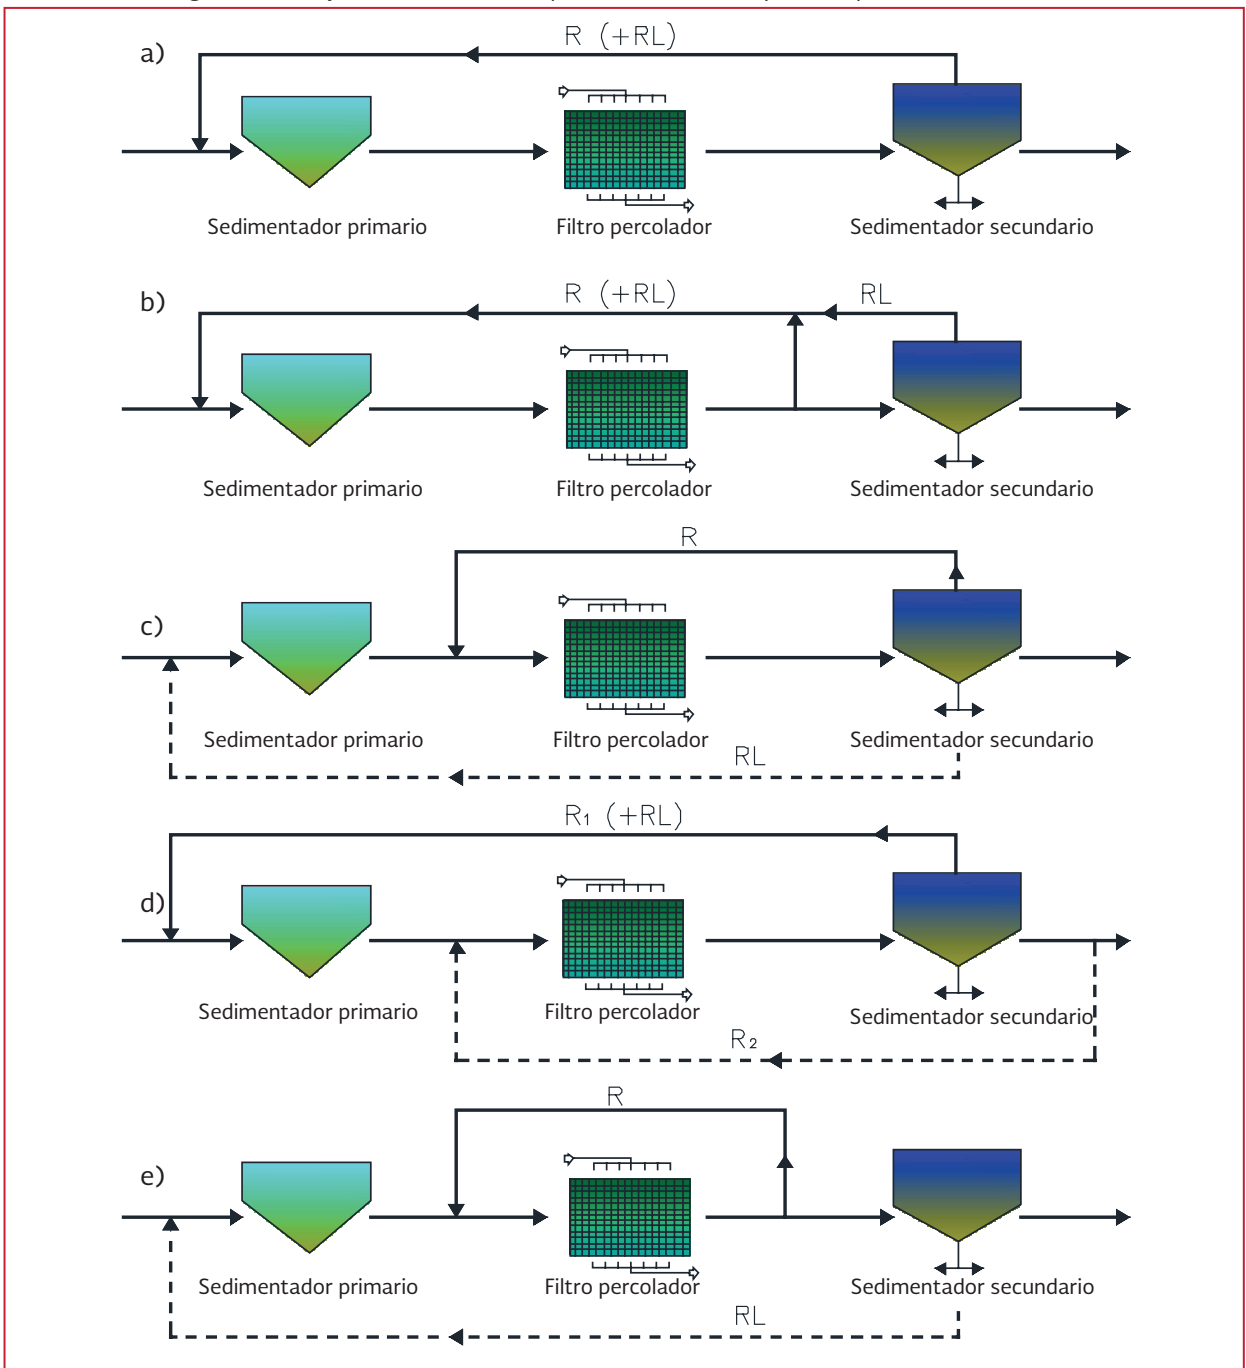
a)
R (+RL)
Sedimentador primario
Filtro percolador
Sedimentador secundario

b)
R (+RL)
RL
Sedimentador primario
Filtro percolador
Sedimentador secundario

c)
R
Sedimentador primario
Filtro percolador
Sedimentador secundario
RL

d)
R₁ (+RL)
Sedimentador primario
Filtro percolador
Sedimentador secundario
R₂

e)
R
Sedimentador primario
Filtro percolador
Sedimentador secundario
RL